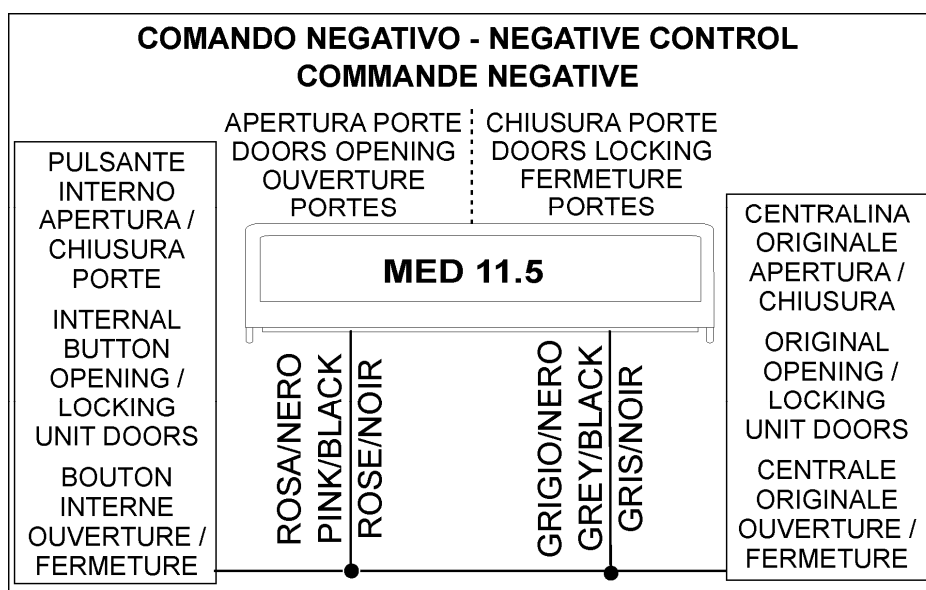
COMANDO NEGATIVO - NEGATIVE CONTROL
COMMANDE NEGATIVE

APERTURA PORTE
DOORS OPENING
OUVERTURE
PORTES

CHIUSURA PORTE
DOORS LOCKING
FERMETURE
PORTES

PULSANTE
INTERNO
APERTURA /
CHIUSURA
PORTE

INTERNAL
BUTTON
OPENING /
LOCKING
UNIT DOORS

BOUTON
INTERNE
OUVERTURE /
FERMETURE

MED 11.5

ROSA/NERO
PINK/BLACK
ROSE/NOIR

GRIGIO/NERO
GREY/BLACK
GRIS/NOIR

CENTRALINA
ORIGINALE
APERTURA /
CHIUSURA

ORIGINAL
OPENING /
LOCKING
UNIT DOORS

CENTRALE
ORIGINALE
OUVERTURE /
FERMETURE